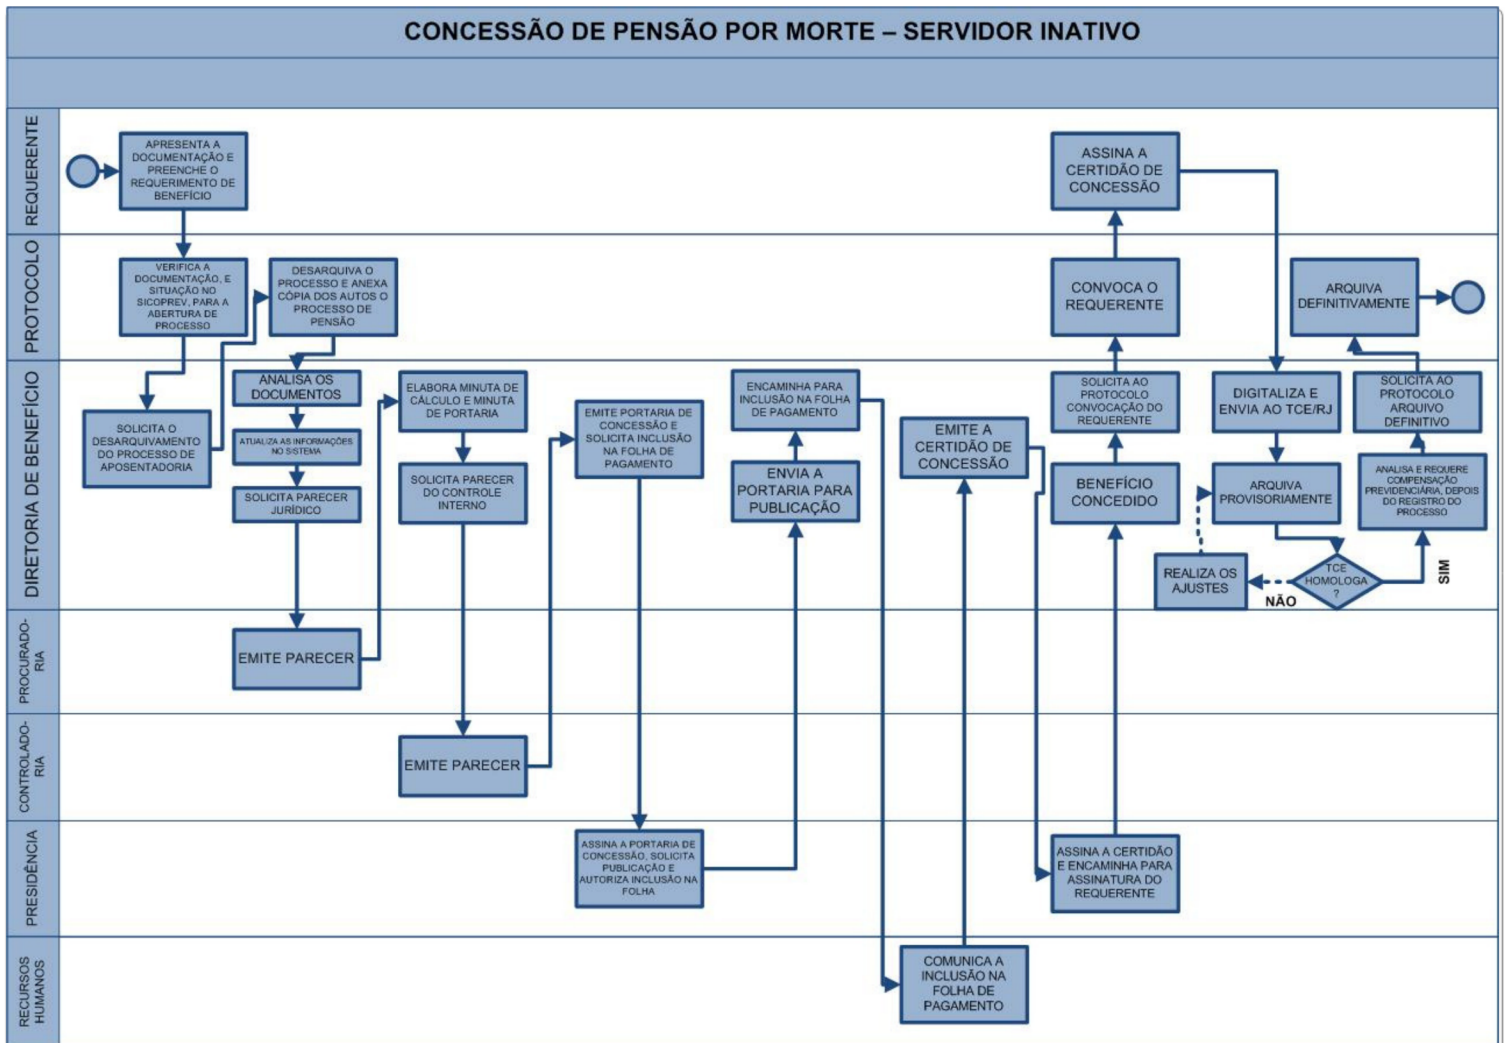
CONCESSÃO DE PENSÃO POR MORTE – SERVIDOR INATIVO

REQUERENTE

APRESENTA A DOCUMENTAÇÃO E PREENCHE O REQUERIMENTO DE BENEFÍCIO

ASSINA A CERTIDÃO DE CONCESSÃO

PROTOCOLO

VERIFICA A DOCUMENTAÇÃO, E SITUAÇÃO NO SICOPREV, PARA A ABERTURA DE PROCESSO

DESARQUIVA O PROCESSO E ANEXA CÓPIA DOS AUTOS O PROCESSO DE PENSÃO

CONVOCA O REQUERENTE

ARQUIVA DEFINITIVAMENTE

DIRETORIA DE BENEFÍCIO

SOLICITA O DESARQUIVAMENTO DO PROCESSO DE APOSENTADORIA

ANALISA OS DOCUMENTOS

ATUALIZA AS INFORMAÇÕES NO SISTEMA

SOLICITA PARECER JURÍDICO

ELABORA MINUTA DE CÁLCULO E MINUTA DE PORTARIA

SOLICITA PARECER DO CONTROLE INTERNO

EMITE PORTARIA DE CONCESSÃO E SOLICITA INCLUSÃO NA FOLHA DE PAGAMENTO

ENCAMINHA PARA INCLUSÃO NA FOLHA DE PAGAMENTO

ENVIA A PORTARIA PARA PUBLICAÇÃO

EMITE A CERTIDÃO DE CONCESSÃO

SOLICITA AO PROTOCOLO CONVOCAÇÃO DO REQUERENTE

BENEFÍCIO CONCEDIDO

DIGITALIZA E ENVIA AO TCE/RJ

ARQUIVA PROVISORIAMENTE

SOLICITA AO PROTOCOLO ARQUIVO DEFINITIVO

ANALISA E REQUERE COMPENSAÇÃO PREVIDENCIÁRIA, DEPOIS DO REGISTRO DO PROCESSO

REALIZA OS AJUSTES

TCE HOMOLOGA ?

NÃO

SIM

PROCURADORIA

EMITE PARECER

CONTROLADORIA

EMITE PARECER

PRESIDÊNCIA

ASSINA A PORTARIA DE CONCESSÃO, SOLICITA PUBLICAÇÃO E AUTORIZA INCLUSÃO NA FOLHA

ASSINA A CERTIDÃO E ENCAMINHA PARA ASSINATURA DO REQUERENTE

RECURSOS HUMANOS

COMUNICA A INCLUSÃO NA FOLHA DE PAGAMENTO